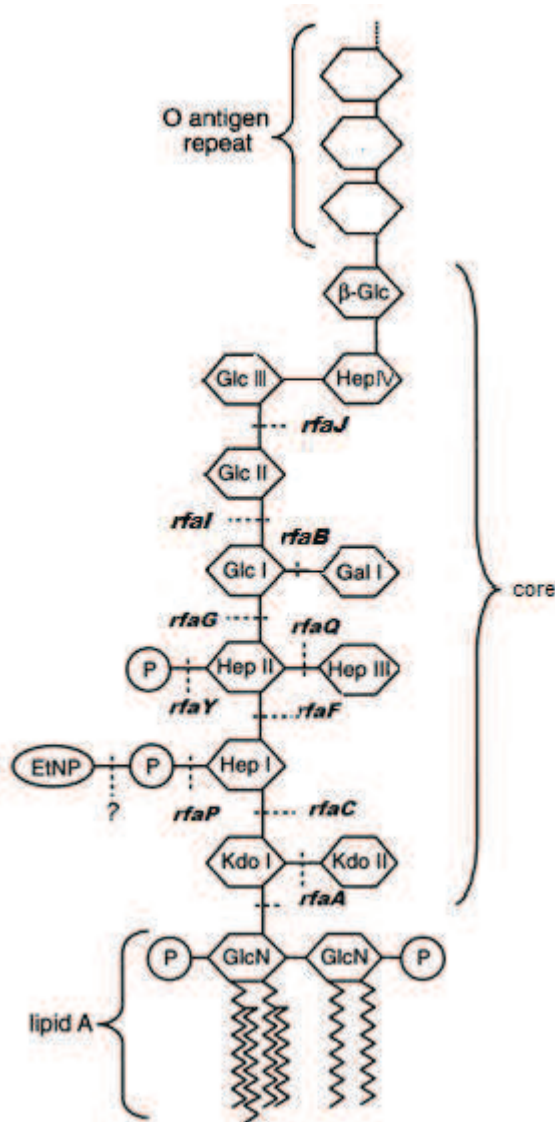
O antigen repeat

β-Glc

Glc III

Hep IV

rfaJ

Glc II

rfaI

rfaB

Glc I

Gal I

core

rfaG

rfaQ

P

Hep II

Hep III

rfaY

rfaF

EtNP

P

Hep I

?

rfaP

rfaC

Kdo I

Kdo II

rfaA

P

GlcN

GlcN

P

lipid A